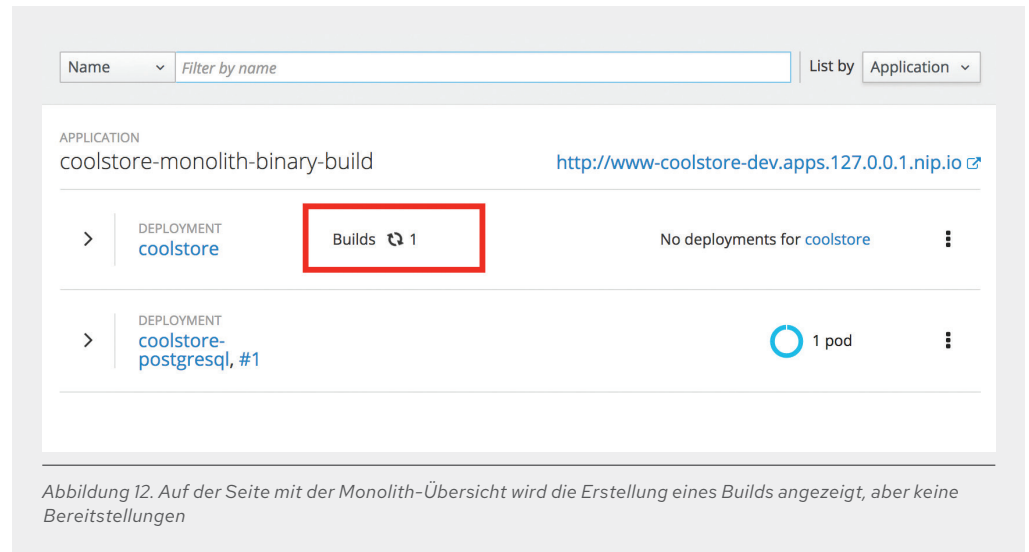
Name
Filter by name
List by Application

APPLICATION
coolstore-monolith-binary-build
http://www-coolstore-dev.apps.127.0.0.1.nip.io

DEPLOYMENT
coolstore
Builds 1
No deployments for coolstore

DEPLOYMENT
coolstore-postgresql, #1
1 pod

Abbildung 12. Auf der Seite mit der Monolith-Übersicht wird die Erstellung eines Builds angezeigt, aber keine Bereitstellungen